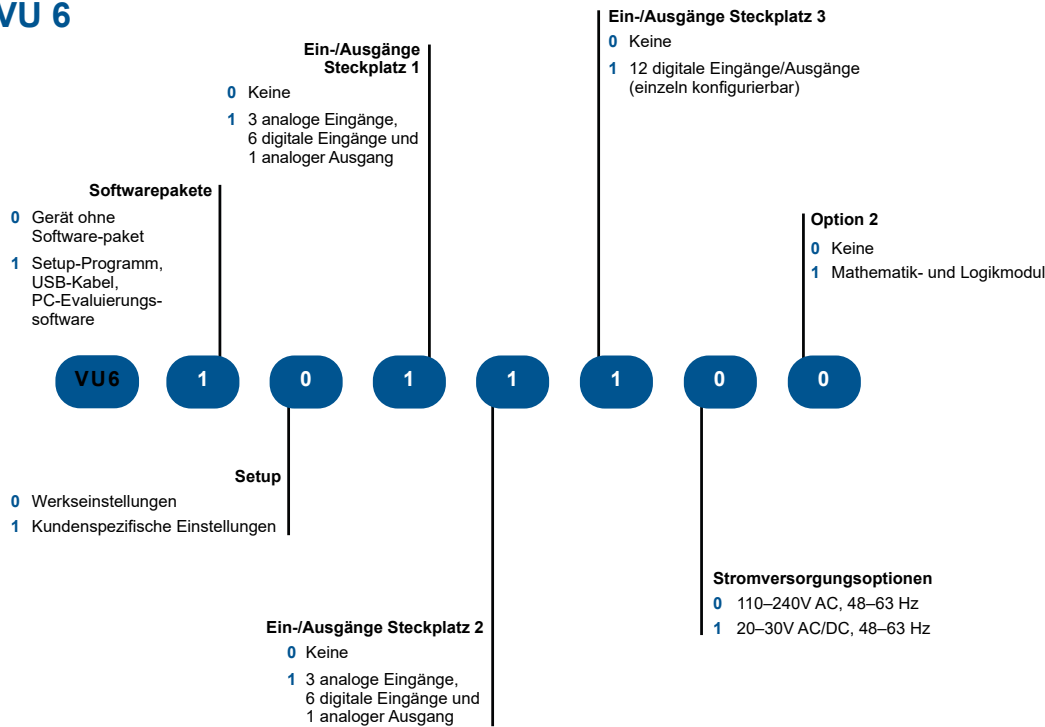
VU 6

Softwarepakete
0 Gerät ohne Software-paket
1 Setup-Programm, USB-Kabel, PC-Evaluierungssoftware

Ein-/Ausgänge Steckplatz 1
0 Keine
1 3 analoge Eingänge, 6 digitale Eingänge und 1 analoger Ausgang

Ein-/Ausgänge Steckplatz 3
0 Keine
1 12 digitale Eingänge/Ausgänge (einzeln konfigurierbar)

Option 2
0 Keine
1 Mathematik- und Logikmodul

VU6 1 0 1 1 1 0 0

Setup
0 Werkseinstellungen
1 Kundenspezifische Einstellungen

Ein-/Ausgänge Steckplatz 2
0 Keine
1 3 analoge Eingänge, 6 digitale Eingänge und 1 analoger Ausgang

Stromversorgungsoptionen
0 110–240V AC, 48–63 Hz
1 20–30V AC/DC, 48–63 Hz